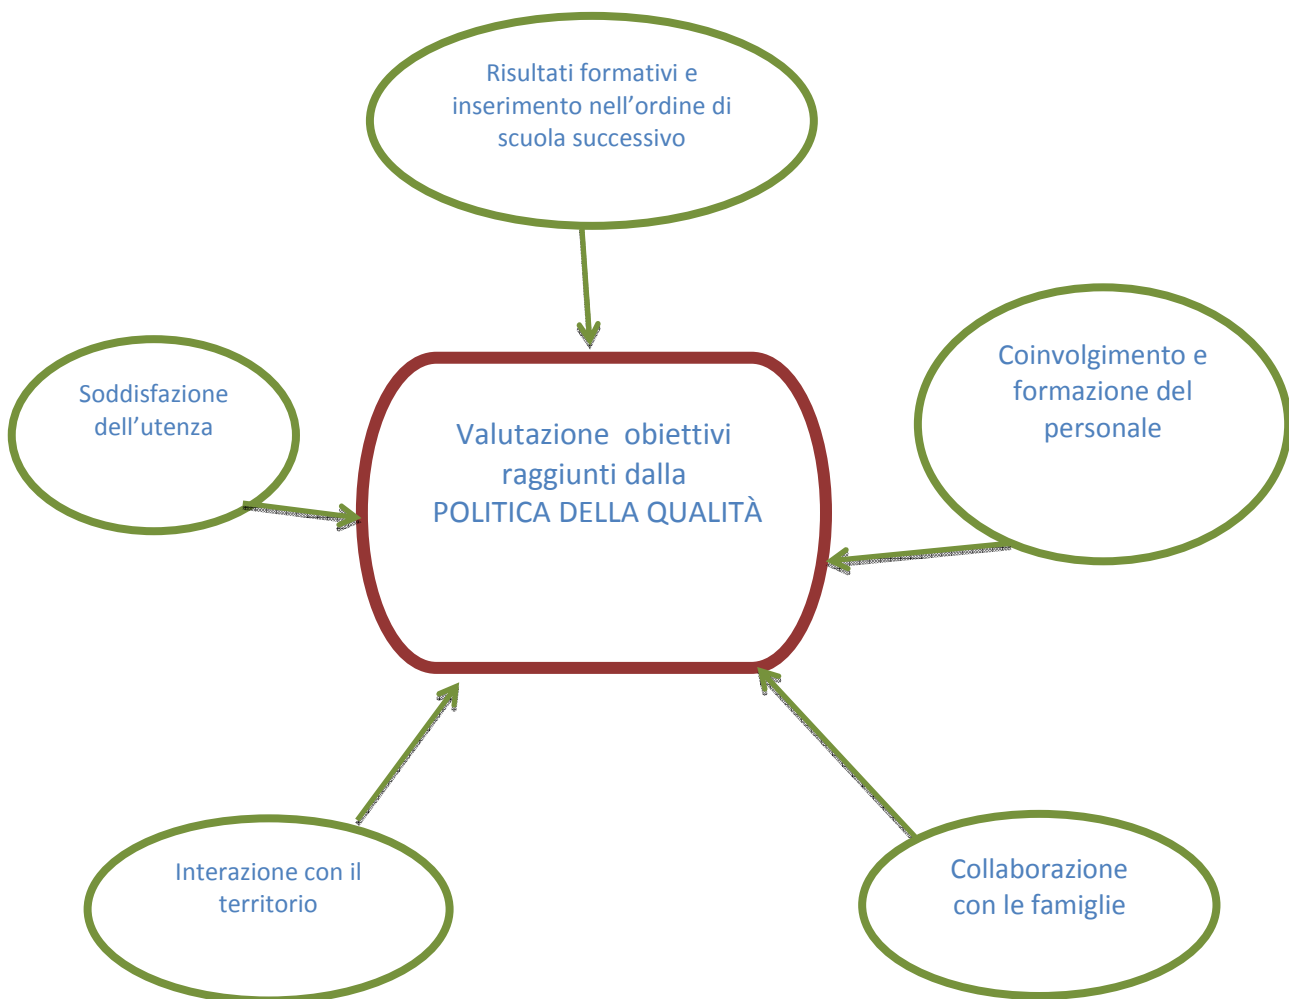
Risultati formativi e inserimento nell’ordine di scuola successivo

Soddisfazione dell’utenza

Valutazione obiettivi raggiunti dalla POLITICA DELLA QUALITÀ

Coinvolgimento e formazione del personale

Interazione con il territorio

Collaborazione con le famiglie